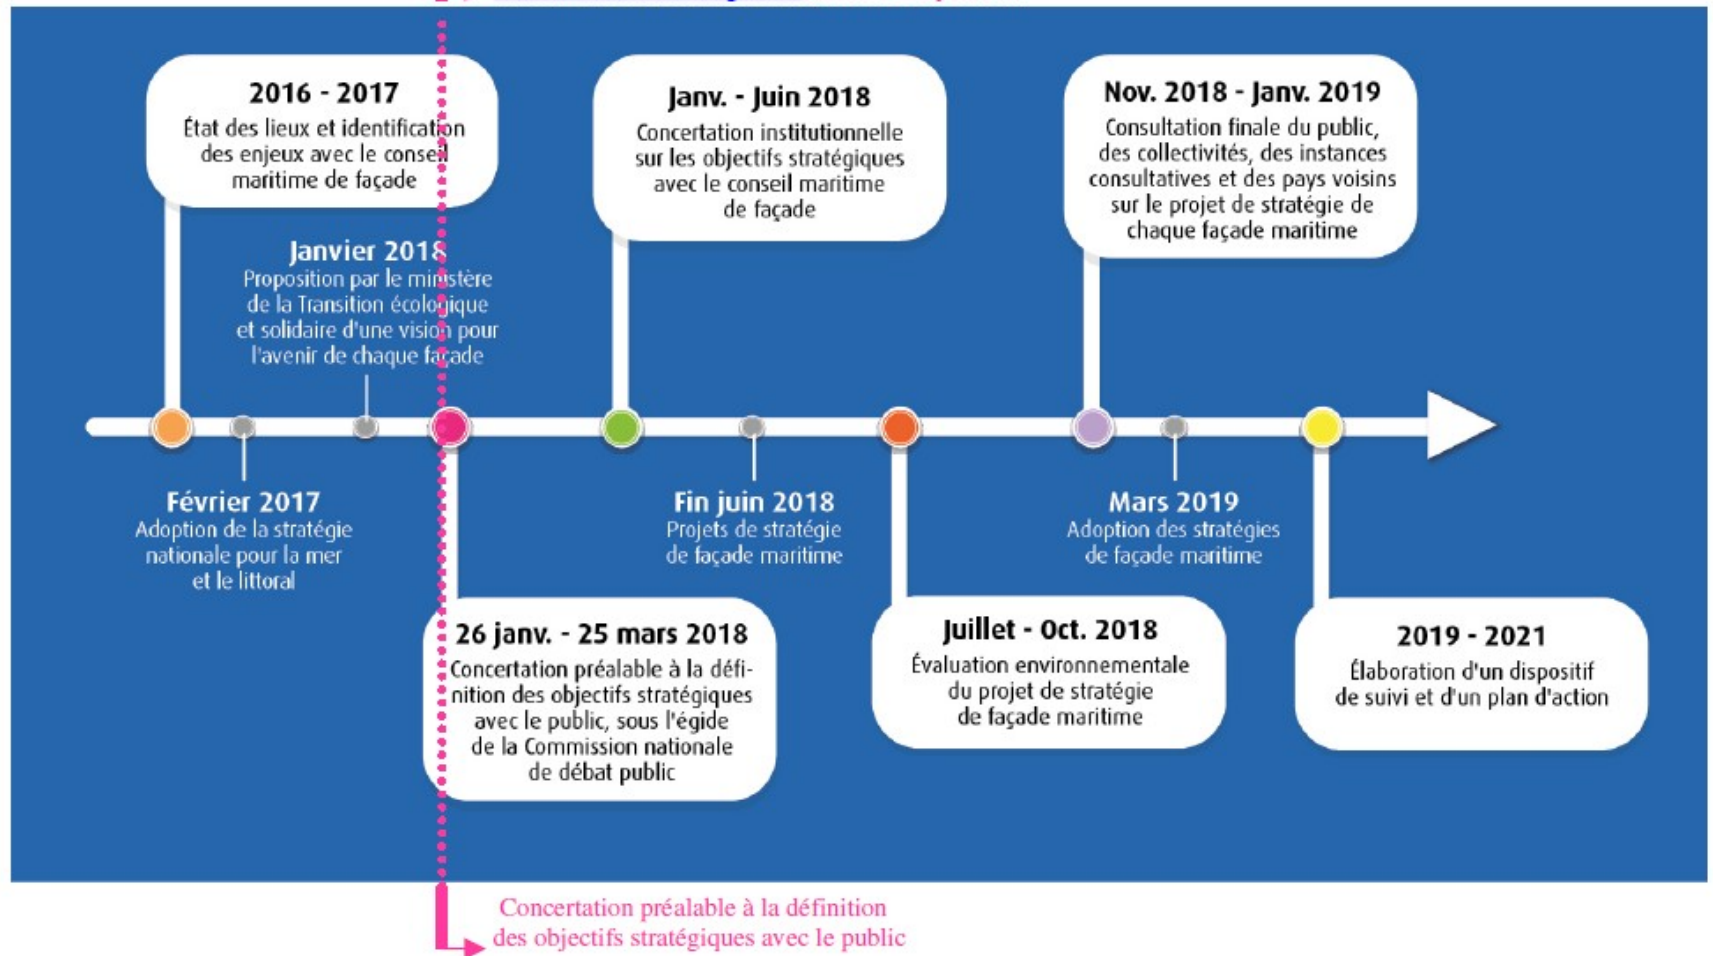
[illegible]

**2016 - 2017**
État des lieux et identification des enjeux avec le conseil maritime de façade

**Janvier 2018**
Proposition par le ministère de la Transition écologique et solidaire d'une vision pour l'avenir de chaque façade

**Février 2017**
Adoption de la stratégie nationale pour la mer et le littoral

**26 janv. - 25 mars 2018**
Concertation préalable à la définition des objectifs stratégiques avec le public, sous l'égide de la Commission nationale de débat public

**Janv. - Juin 2018**
Concertation institutionnelle sur les objectifs stratégiques avec le conseil maritime de façade

**Fin juin 2018**
Projets de stratégie de façade maritime

**Juillet - Oct. 2018**
Évaluation environnementale du projet de stratégie de façade maritime

**Nov. 2018 - Janv. 2019**
Consultation finale du public, des collectivités, des instances consultatives et des pays voisins sur le projet de stratégie de chaque façade maritime

**Mars 2019**
Adoption des stratégies de façade maritime

**2019 - 2021**
Élaboration d'un dispositif de suivi et d'un plan d'action

Concertation préalable à la définition des objectifs stratégiques avec le public